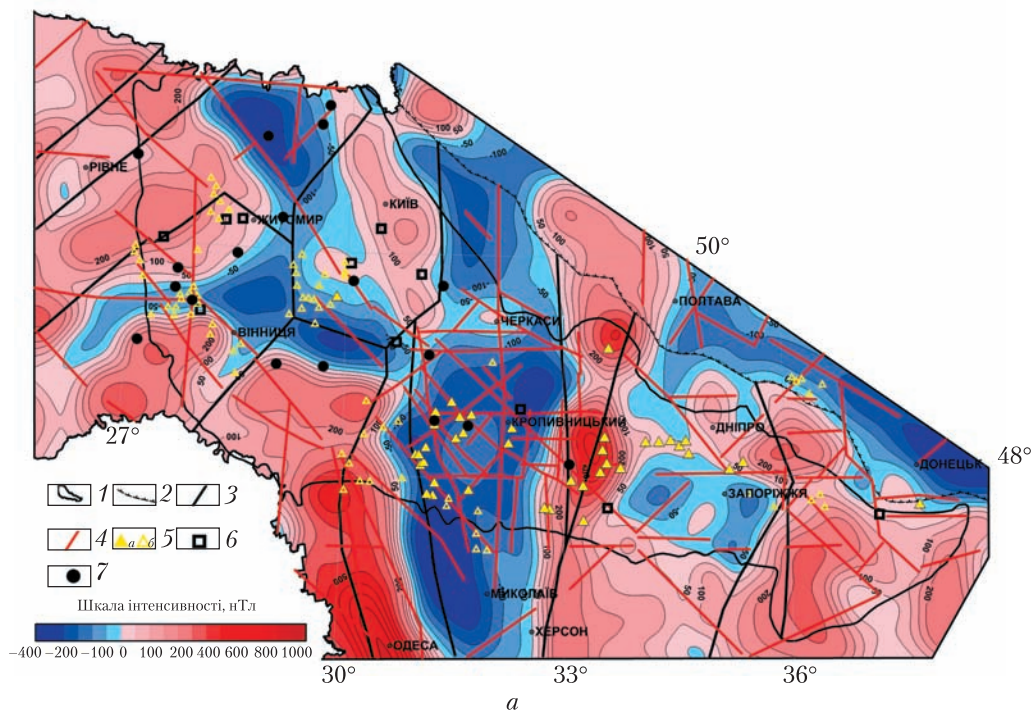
РІВНЕ
ЖИТОМИР
КИЇВ
ВІННИЦЯ
ЧЕРКАСИ
ПОЛТАВА
КРОПИВНИЦЬКИЙ
ДНІПРО
ДОНЕЦЬК
ЗАПОРІЖЖЯ
МИКОЛАЇВ
ХЕРСОН
ОДЕСА
50°
48°
27°
30°
33°
36°
200
100
50
-50
-100
500
1 2 3
4 5 6
а б
7
Шкала інтенсивності, нТл
–400 –200 –100 0 100 200 400 600 800 1000
а